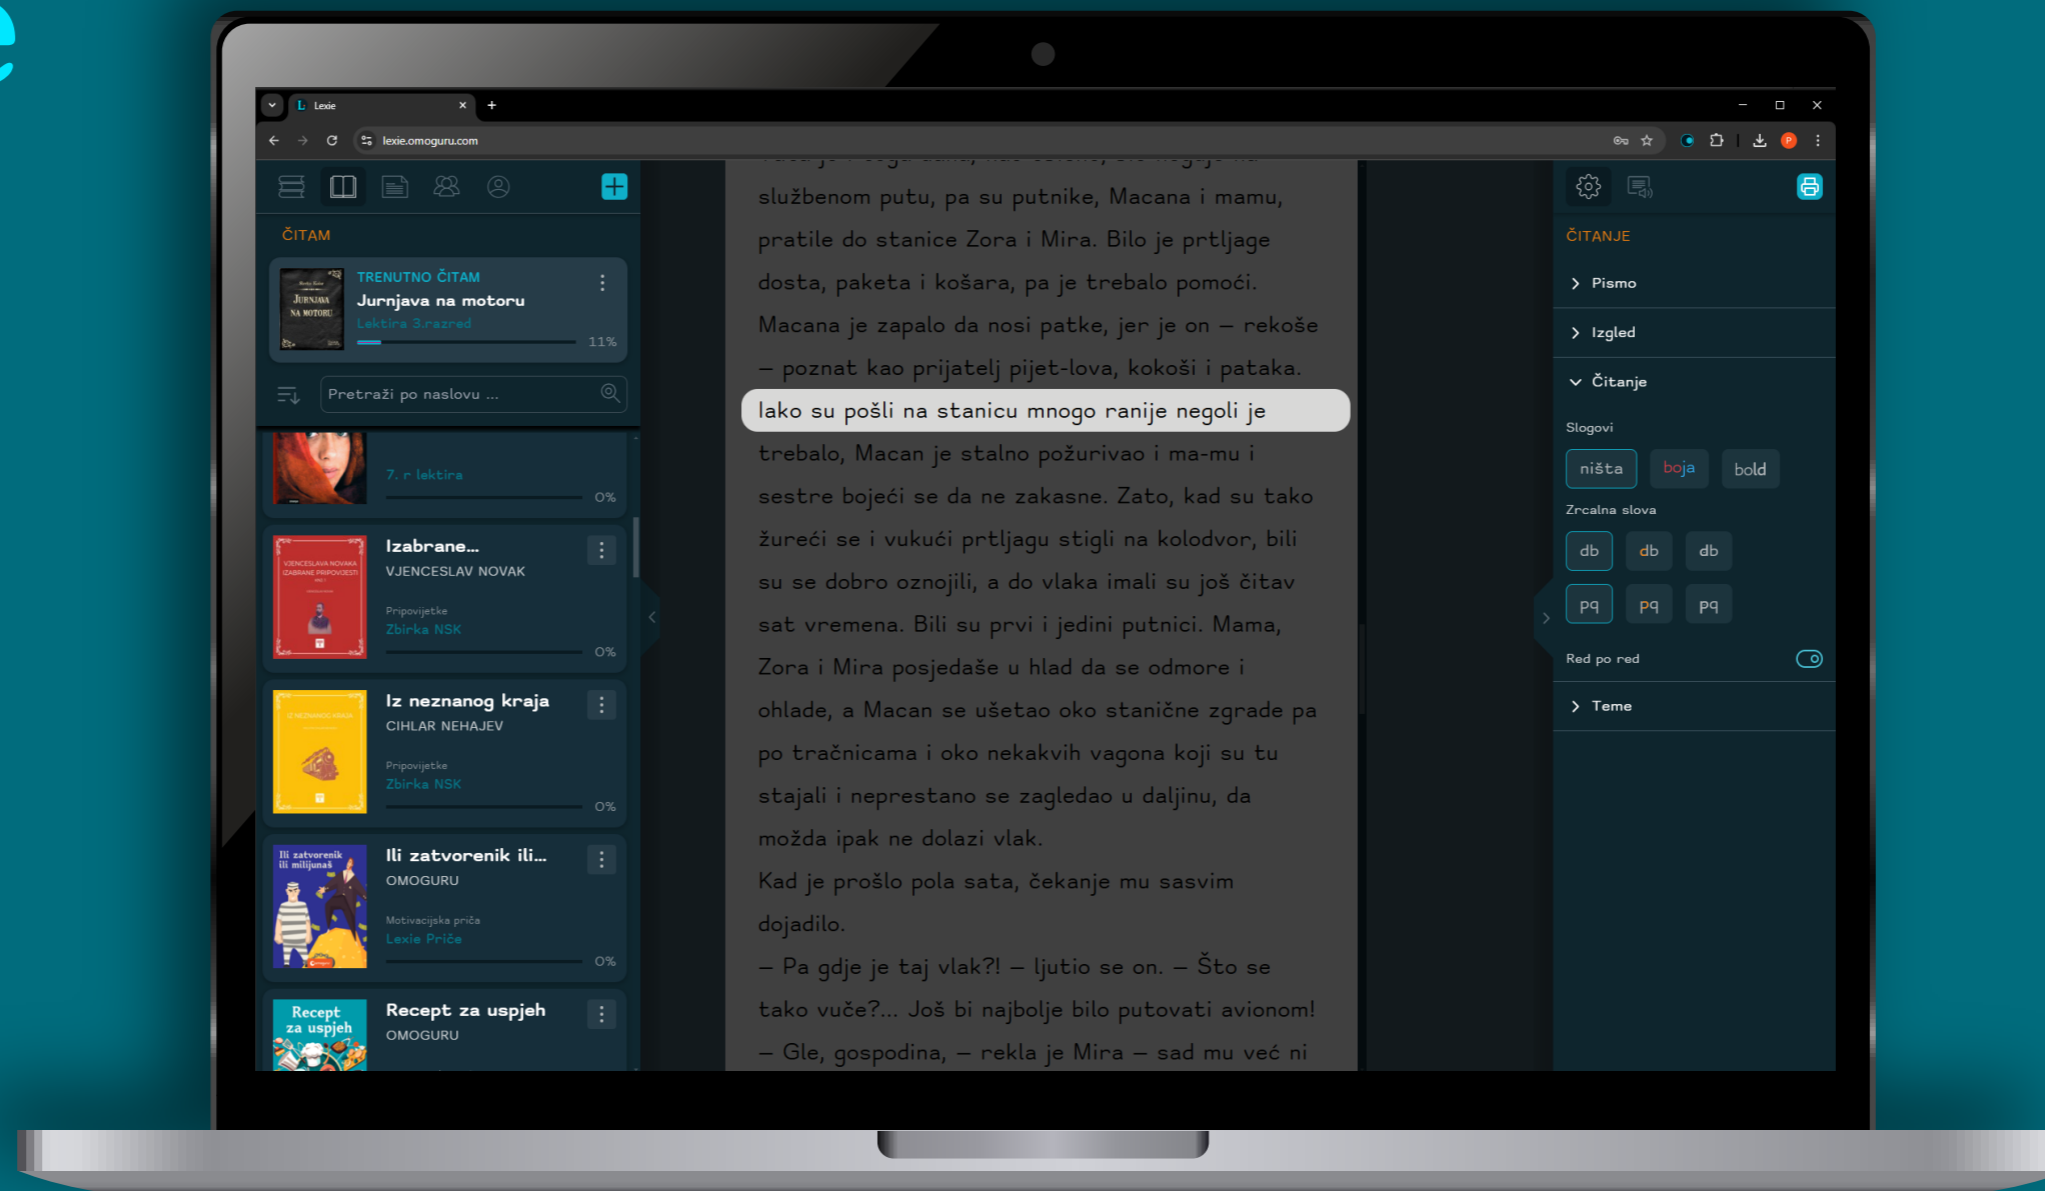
Lexie
lexie.omoguru.com

ČITAM

TRENUTNO ČITAM
Jurnjava na motoru
Lektira 3.razred
11%

Pretraži po naslovu ...

7. r lektira
0%

Izabrane...
VJENCESLAV NOVAK
Pripovijetke
Zbirka NSK
0%

Iz neznanog kraja
CIHLAR NEHAJEV
Pripovijetke
Zbirka NSK
0%

Ili zatvorenik ili...
OMOGURU
Motivacijska priča
Lexie Priče
0%

Recept za uspjeh
OMOGURU

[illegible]
službenom putu, pa su putnike, Macana i mamu, pratile do stanice Zora i Mira. Bilo je prtljage dosta, paketa i košara, pa je trebalo pomoći. Macana je zapalo da nosi patke, jer je on – rekoše – poznat kao prijatelj pijet-lova, kokoši i pataka. Iako su pošli na stanicu mnogo ranije negoli je trebalo, Macan je stalno požurivao i ma-mu i sestre bojeći se da ne zakasne. Zato, kad su tako žureći se i vukući prtljagu stigli na kolodvor, bili su se dobro oznojili, a do vlaka imali su još čitav sat vremena. Bili su prvi i jedini putnici. Mama, Zora i Mira posjedaše u hlad da se odmore i ohlade, a Macan se ušetao oko stanične zgrade pa po tračnicama i oko nekakvih vagona koji su tu stajali i neprestano se zagledao u daljinu, da možda ipak ne dolazi vlak.
Kad je prošlo pola sata, čekanje mu sasvim dojadilo.
– Pa gdje je taj vlak?! – ljutio se on. – Što se tako vuče?... Još bi najbolje bilo putovati avionom!
– Gle, gospodina, – rekla je Mira – sad mu već ni

ČITANJE
Pismo
Izgled
Čitanje
Slogovi
ništa
boja
bold
Zrcalna slova
db
db
db
pq
pq
pq
Red po red
Teme